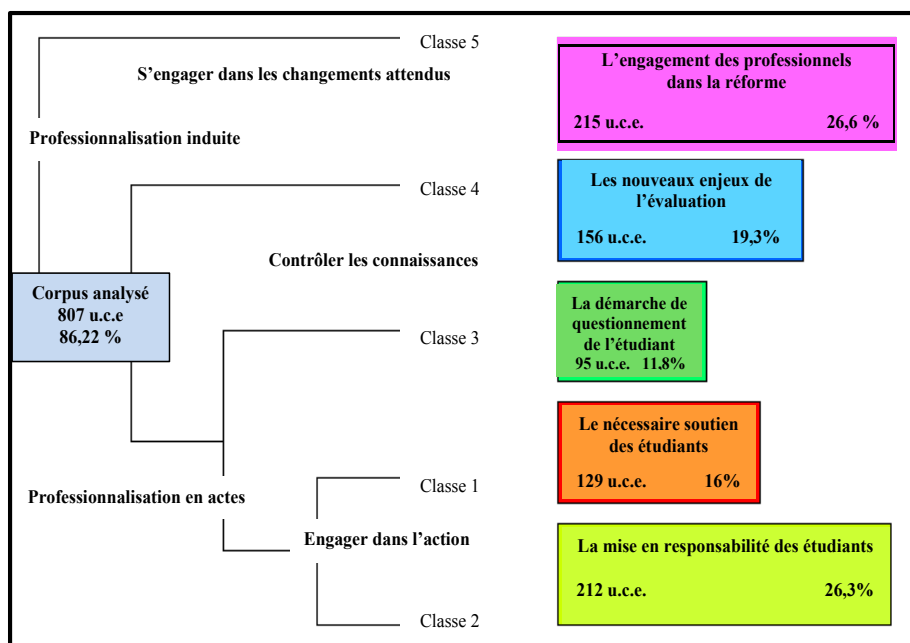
Classe 5

S’engager dans les changements attendus

L’engagement des professionnels dans la réforme

215 u.c.e. 26,6 %

Professionnalisation induite

Classe 4

Les nouveaux enjeux de l’évaluation

156 u.c.e. 19,3%

Contrôler les connaissances

Corpus analysé
807 u.c.e
86,22 %

La démarche de questionnement de l’étudiant
95 u.c.e. 11.8%

Classe 3

Le nécessaire soutien des étudiants

129 u.c.e. 16%

Professionnalisation en actes

Classe 1

Engager dans l’action

La mise en responsabilité des étudiants

212 u.c.e. 26,3%

Classe 2